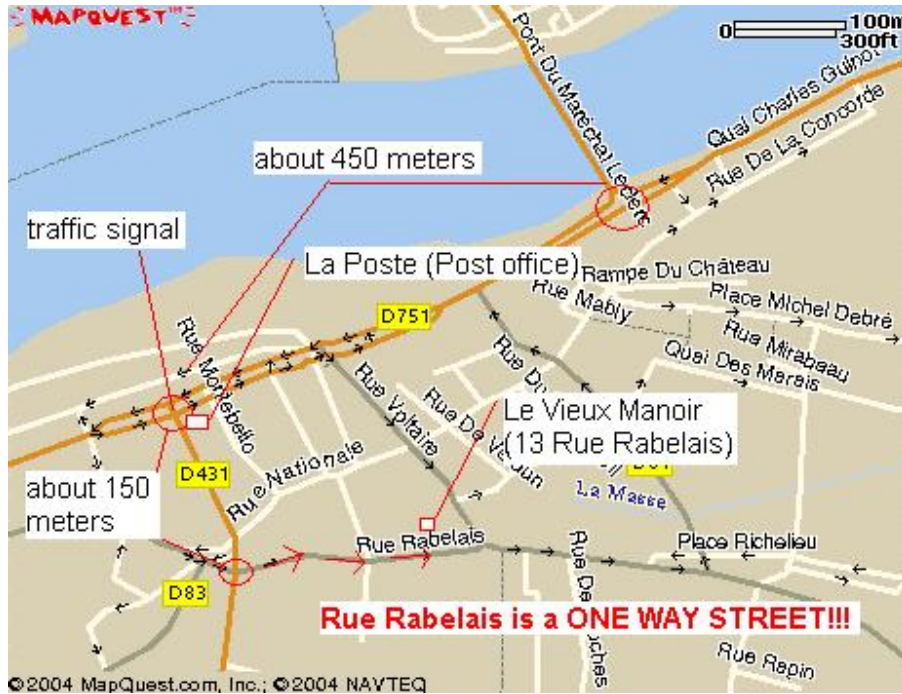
MAPQUEST

0 100m 300ft

Pont Du Maréchal Leclerc

Quai Charles Guinot

Rue De La Concorde

about 450 meters

traffic signal

La Poste (Post office)

Rampe Du Château

Rue Mably

Place Michel Debré

D751

Rue Mirabeau

Quai Des Marais

Rue Montebello

Rue Du

Rue Voltaire

Rue De Verdun

Le Vieux Manoir (13 Rue Rabelais)

D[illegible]1

La Masse

Rue Nationale

D431

about 150 meters

Rue Rabelais

Rue De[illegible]ches

Place Richelieu

D83

Rue Rabelais is a ONE WAY STREET!!!

Rue Rapin

©2004 MapQuest.com, Inc.; ©2004 NAVTEQ